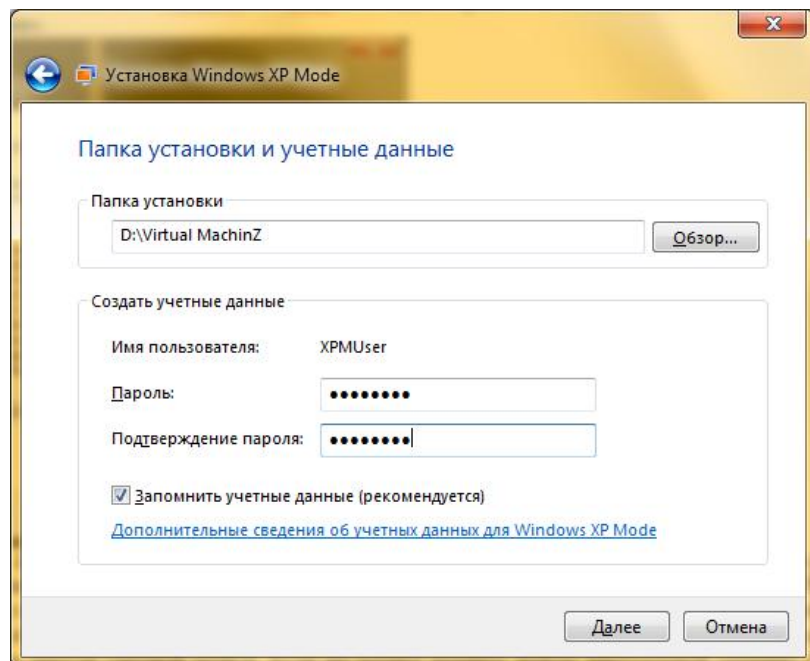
Установка Windows XP Mode

Папка установки и учетные данные

Папка установки

D:\Virtual MachinZ

Обзор...

Создать учетные данные

Имя пользователя: XPMUser

Пароль: ••••••••

Подтверждение пароля: ••••••••

Запомнить учетные данные (рекомендуется)

Дополнительные сведения об учетных данных для Windows XP Mode

Далее

Отмена